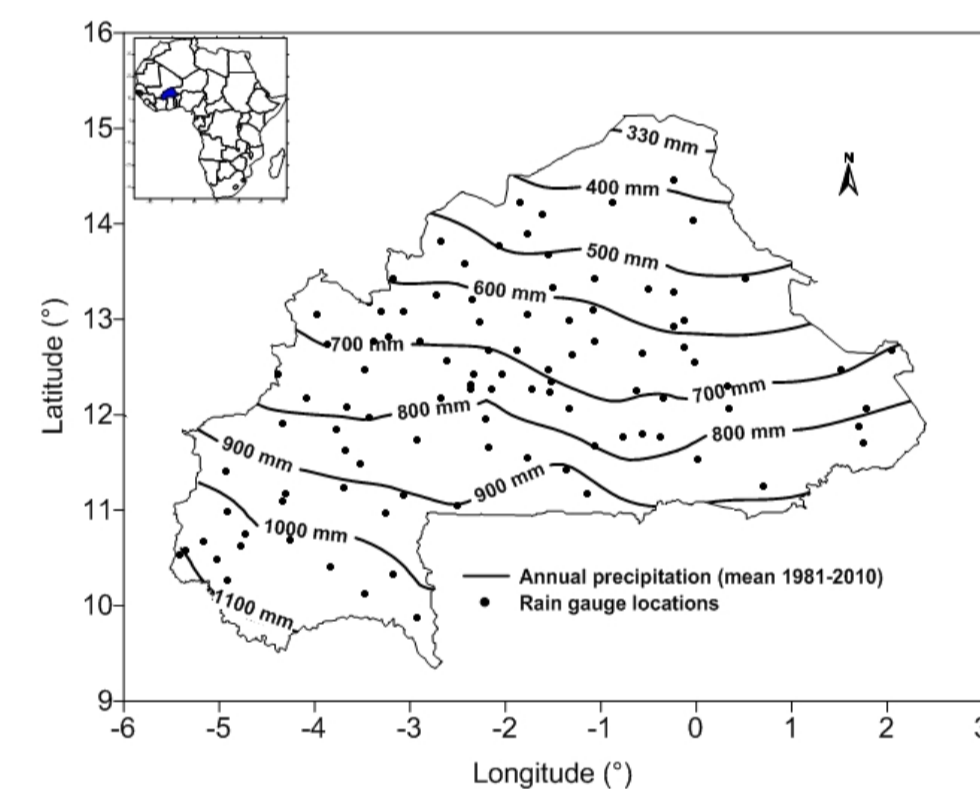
16
15
14
13
12
11
10
9
Latitude (°)
-6 -5 -4 -3 -2 -1 0 1 2 3
Longitude (°)
N
330 mm
400 mm
500 mm
600 mm
700 mm
700 mm
800 mm
800 mm
900 mm
900 mm
1000 mm
1100 mm
Annual precipitation (mean 1981-2010)
Rain gauge locations